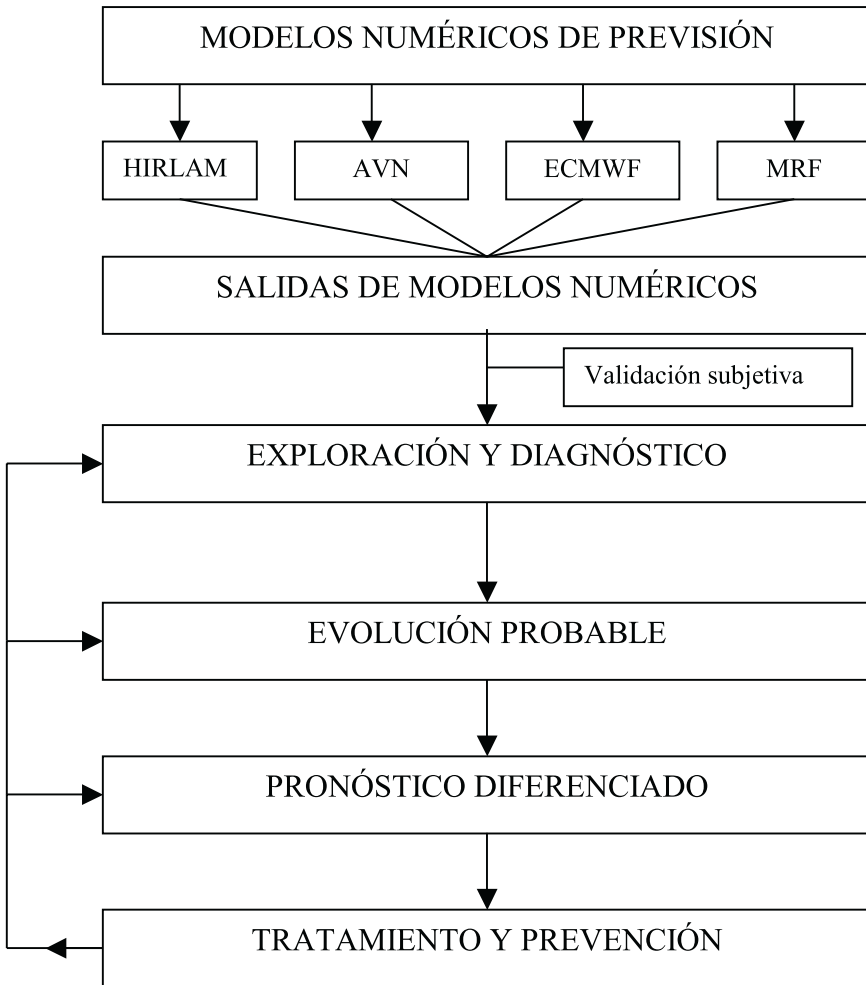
MODELOS NUMÉRICOS DE PREVISIÓN

HIRLAM

AVN

ECMWF

MRF

SALIDAS DE MODELOS NUMÉRICOS

Validación subjetiva

EXPLORACIÓN Y DIAGNÓSTICO

EVOLUCIÓN PROBABLE

PRONÓSTICO DIFERENCIADO

TRATAMIENTO Y PREVENCIÓN